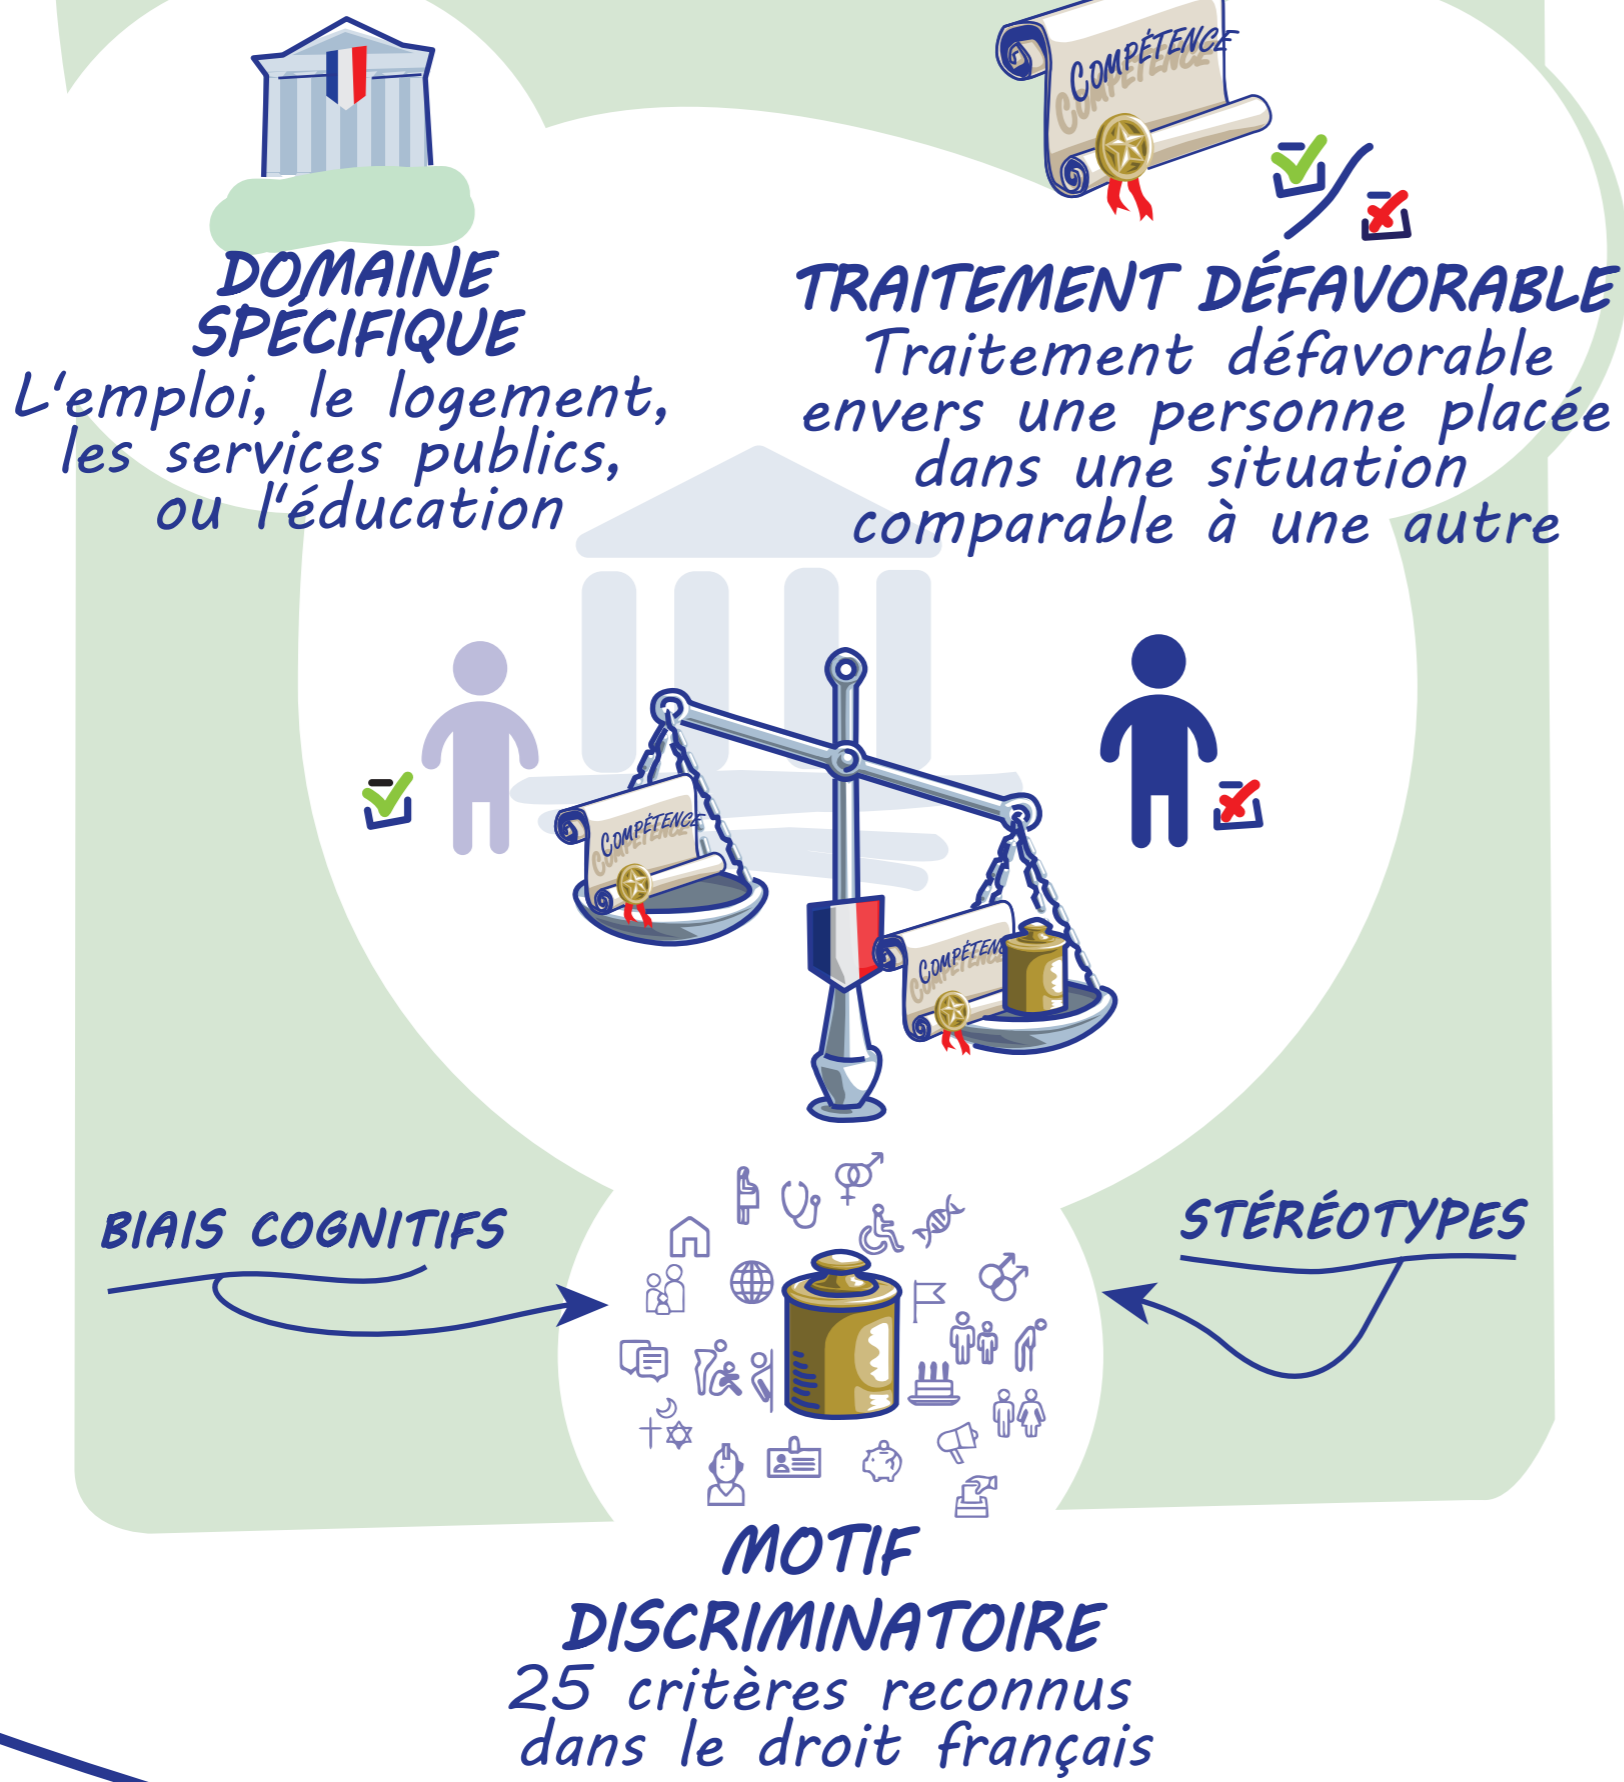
COMPÉTENCE

DOMAINE SPÉCIFIQUE
L'emploi, le logement, les services publics, ou l'éducation

TRAITEMENT DÉFAVORABLE
Traitement défavorable envers une personne placée dans une situation comparable à une autre

COMPÉTENCE

COMPÉTENCE

BIAIS COGNITIFS

STÉRÉOTYPES

MOTIF DISCRIMINATOIRE
25 critères reconnus dans le droit français